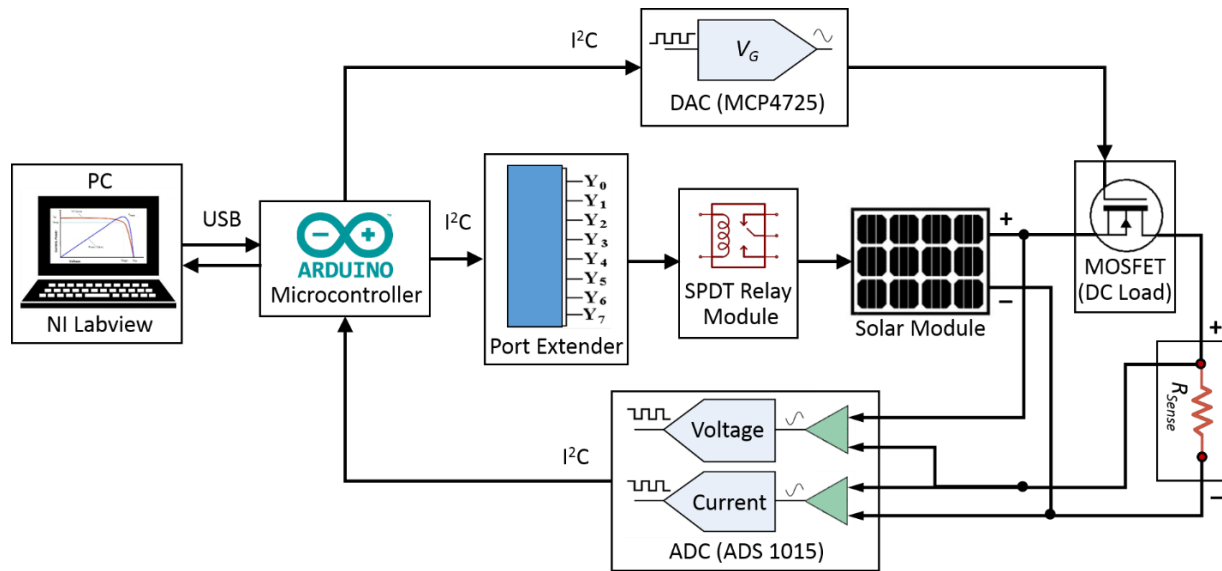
I$^2$C

$V_G$

DAC (MCP4725)

PC

USB

ARDUINO

Microcontroller

I$^2$C

$Y_0$
$Y_1$
$Y_2$
$Y_3$
$Y_4$
$Y_5$
$Y_6$
$Y_7$

Port Extender

SPDT Relay Module

+

−

Solar Module

MOSFET (DC Load)

NI Labview

+

$R_{Sense}$

−

I$^2$C

Voltage

Current

ADC (ADS 1015)